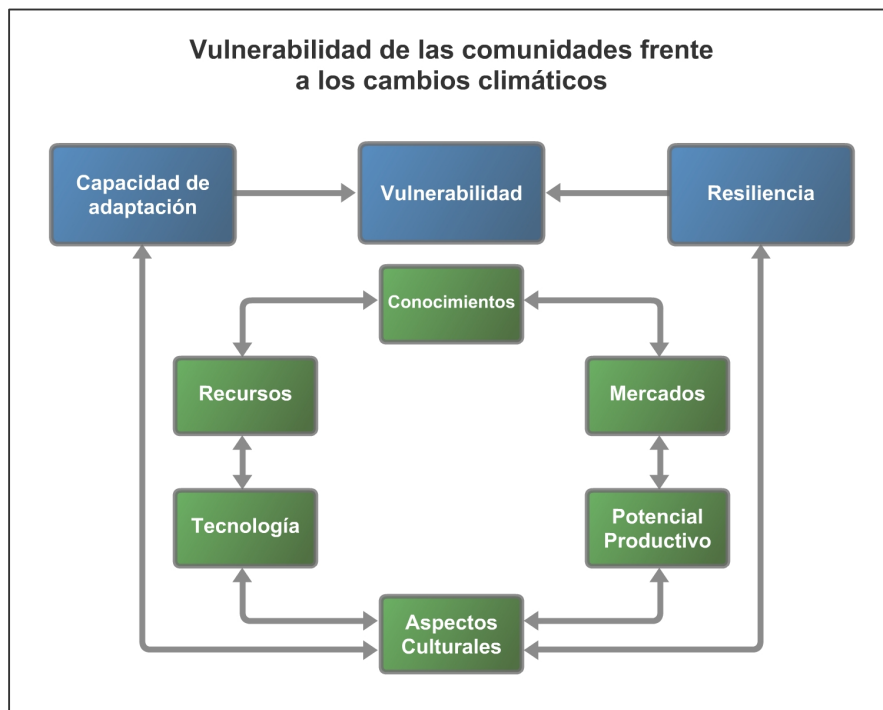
Vulnerabilidad de las comunidades frente a los cambios climáticos

Capacidad de adaptación

Vulnerabilidad

Resiliencia

Conocimientos

Recursos

Mercados

Tecnología

Potencial Productivo

Aspectos Culturales